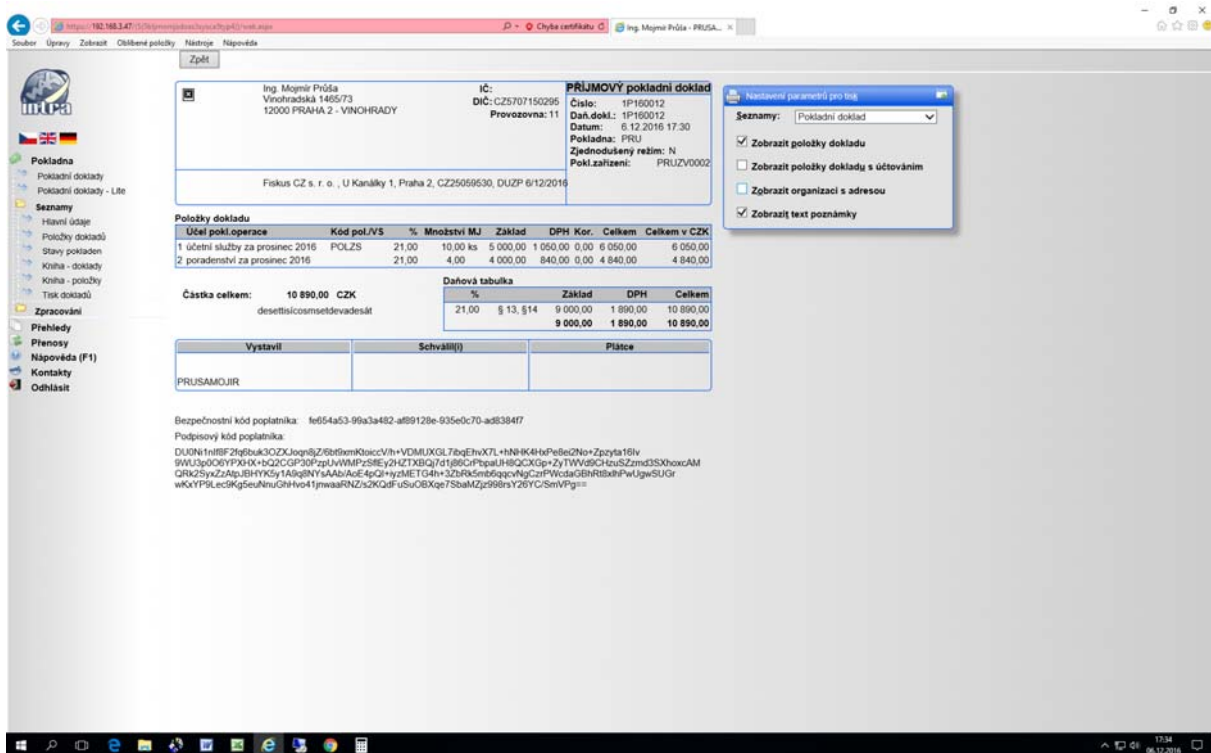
https://192.168.3.47/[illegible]
Chyba certifikátu
Ing. Mojmír Průša - PRUSA...

Soubor Úpravy Zobrazit Oblíbené položky Nástroje Nápověda

Zpět

Pokladna
Pokladní doklady
Pokladní doklady - Lite
Seznamy
Hlavní údaje
Položky dokladů
Stavy pokladen
Kniha - doklady
Kniha - položky
Tisk dokladů
Zpracování
Přehledy
Přenosy
Nápověda (F1)
Kontakty
Odhlásit

Ing. Mojmír Průša
Vinohradská 1465/73
12000 PRAHA 2 - VINOHRADY

IČ:
DIČ: CZ5707150295
Provozovna: 11

PŘÍJMOVÝ pokladní doklad
Číslo: 1P160012
Daň.dokl.: 1P160012
Datum: 6.12.2016 17:30
Pokladna: PRU
Zjednodušený režim: N
Pokl.zařízení: PRUZV0002

Fiskus CZ s. r. o. , U Kanálky 1, Praha 2, CZ25059530, DUZP 6/12/2016

Položky dokladu

| Účel pokl.operace | Kód pol./VS | % | Množství MJ | Základ | DPH | Kor. | Celkem | Celkem v CZK |
|---|---|---|---|---|---|---|---|---|
| 1 účetní služby za prosinec 2016 | POLZS | 21,00 | 10,00 ks | 5 000,00 | 1 050,00 | 0,00 | 6 050,00 | 6 050,00 |
| 2 poradenství za prosinec 2016 | | 21,00 | 4,00 | 4 000,00 | 840,00 | 0,00 | 4 840,00 | 4 840,00 |

Částka celkem: 10 890,00 CZK
desettisícosmsetdevadesát

Daňová tabulka

| % | | Základ | DPH | Celkem |
|---|---|---|---|---|
| 21,00 | § 13, §14 | 9 000,00 | 1 890,00 | 10 890,00 |
| | | 9 000,00 | 1 890,00 | 10 890,00 |

| Vystavil | Schválil(i) | Plátce |
|---|---|---|
| PRUSAMOJIR | | |

Bezpečnostní kód poplatníka: fe654a53-99a3a482-af89128e-935e0c70-ad8384f7
Podpisový kód poplatníka:
DU0Ni1nIf8F2fq6buk3OZXJoqn8jZ/6bt9xmKtoiccV/h+VDMUXGL7ibqEhvX7L+hNHK4HxPe8ei2No+Zpzyta16Iv9WU3p0O6YPXHX+bQ2CGP30PzpUvWMPzSffEy2HZTXBQj7d1j86CrPbpaUH8QCXGp+ZyTWVd9CHzuSZzmd3SXhoxcAMQRk2SyxZzAtpJBHYK5y1A9q8NYsAAb/AoE4pQl+iyzMETG4h+3ZbRk5mb6qqcvNgCzrPWcdaGBhRt8xlhPwUgwSUGrwKxYP9Lec9Kg5euNnuGhHvo41jnwaaRNZ/s2KQdFuSuOBXqe7SbaMZjz998rsY26YC/SmVPg==

Nastavení parametrů pro tisk
Seznamy: Pokladní doklad
Zobrazit položky dokladu
Zobrazit položky dokladu s účtováním
Zobrazit organizaci s adresou
Zobrazit text poznámky

17:34
06.12.2016